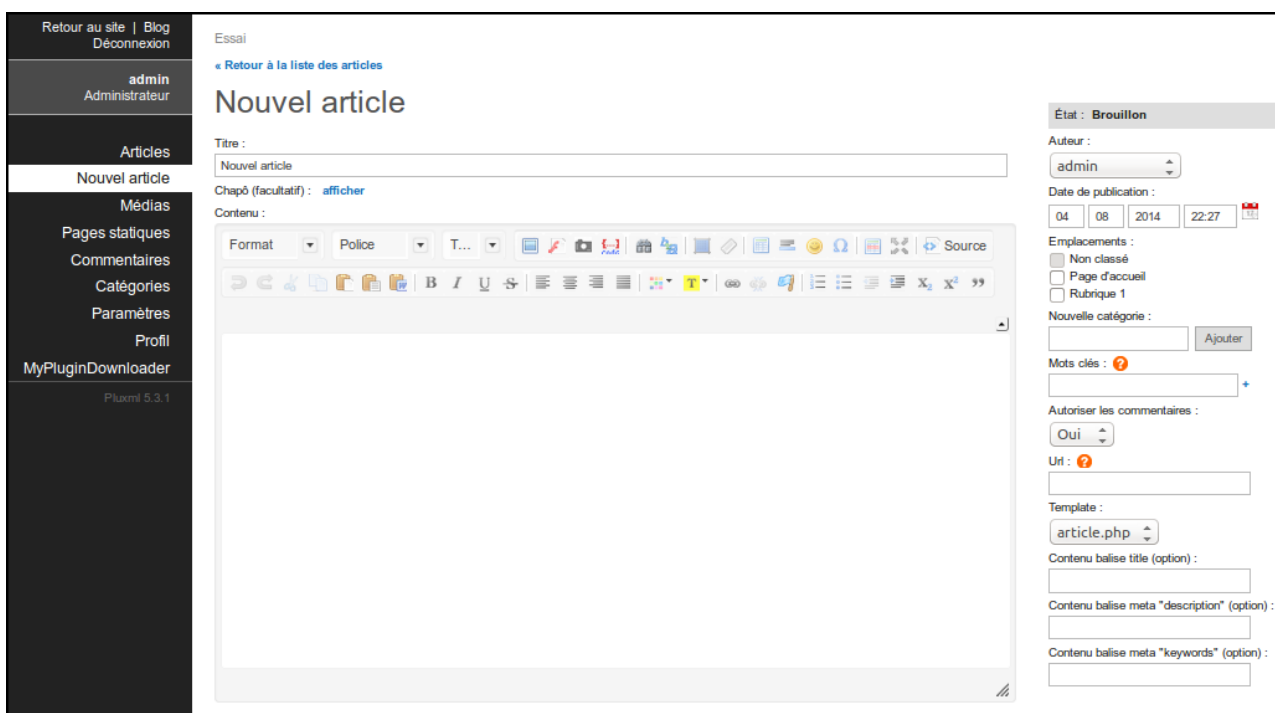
Retour au site | Blog
Déconnexion

admin
Administrateur

Articles
Nouvel article
Médias
Pages statiques
Commentaires
Catégories
Paramètres
Profil
MyPluginDownloader

Pluxml 5.3.1

Essai

« Retour à la liste des articles

Nouvel article

Titre :

Nouvel article

Chapô (facultatif) : afficher

Contenu :

Format Police T... Source

B I U S $X_2$ $X^2$ ››

État : Brouillon

Auteur :

admin

Date de publication :

04 08 2014 22:27

Emplacements :

Non classé

Page d'accueil

Rubrique 1

Nouvelle catégorie :

Ajouter

Mots clés :

Autoriser les commentaires :

Oui

Url :

Template :

article.php

Contenu balise title (option) :

Contenu balise meta "description" (option) :

Contenu balise meta "keywords" (option) :